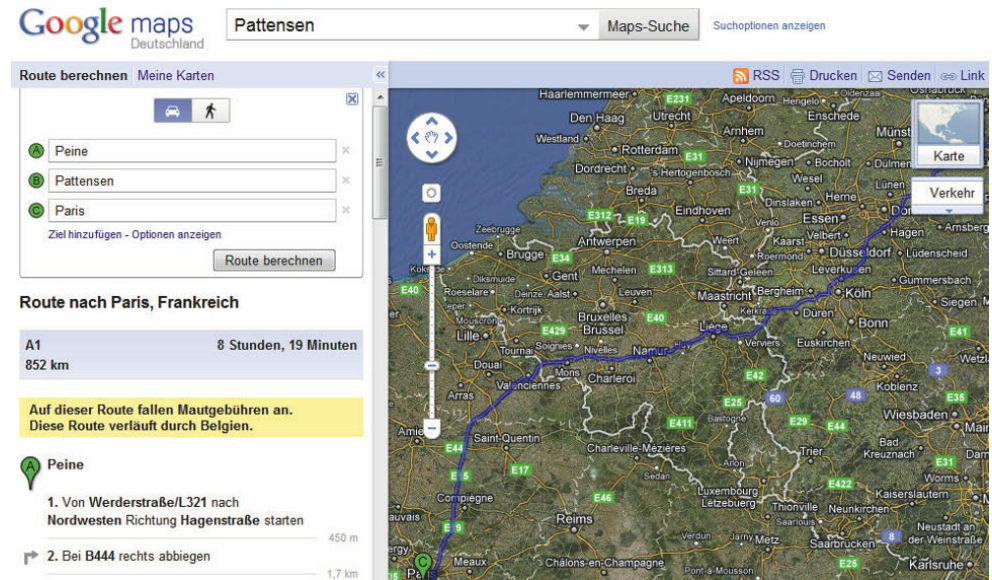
Google maps Deutschland

Pattensen

Maps-Suche

Suchoptionen anzeigen

Route berechnen Meine Karten

RSS Drucken Senden Link

Peine

Pattensen

Paris

Ziel hinzufügen - Optionen anzeigen

Route berechnen

Route nach Paris, Frankreich

A1 8 Stunden, 19 Minuten
852 km

Auf dieser Route fallen Mautgebühren an.
Diese Route verläuft durch Belgien.

Peine

1. Von Werderstraße/L321 nach Nordwesten Richtung Hagenstraße starten

450 m

2. Bei B444 rechts abbiegen

1,7 km

Karte

Verkehr

Haarlemmermeer E231 Apeldoorn Hengelo Oldenzaal Den Haag Utrecht Arnhem Enschede Münster Westland Rotterdam Doetinchem Dordrecht E31 Nijmegen Bocholt Dülmen 's-Hertogenbosch Wesel Breda E31 Dinslaken Herne Lünen Essen Dortmund E312 E19 Eindhoven Venlo Velbert Hagen Arnsberg Zeebrugge Antwerpen Weert Kaarst Düsseldorf Lüdenscheid Oostende Brugge E34 Roermond Solingen Kortrijk Gent Mechelen E313 Sittard-Geleen Leverkusen Gummersbach E40 Roeselare Dikmuide Deinze Aalst Leuven Maastricht Bergheim Köln Siegen Kortrijk Bruxelles E40 Kerkrade Düren Mouscron Brussel Liège Bonn E41 Lille E429 Soignies Nivelles Namur Verviers Euskirchen Tournai Neuwied Wetzlar Douai Mons E42 Valenciennes Charleroi Koblenz Arras E25 60 48 E35 Wiesbaden Mainz Amiens E411 Bastogne E29 E44 Saint-Quentin Trier Bad Kreuznach E31 Darmstadt E44 Charleville-Mézières E17 E5 Sedan E422 Worms Compiègne Luxembourg Kaiserslautern E46 Letzebuerg Thionville Neunkirchen Beauvais Reims Saarlouis Neustadt an der Weinstraße E9 Verdun Jarny Metz Saarbrücken Châlons-en-Champagne Pont-à-Mousson Meaux E25 Karlsruhe Paris